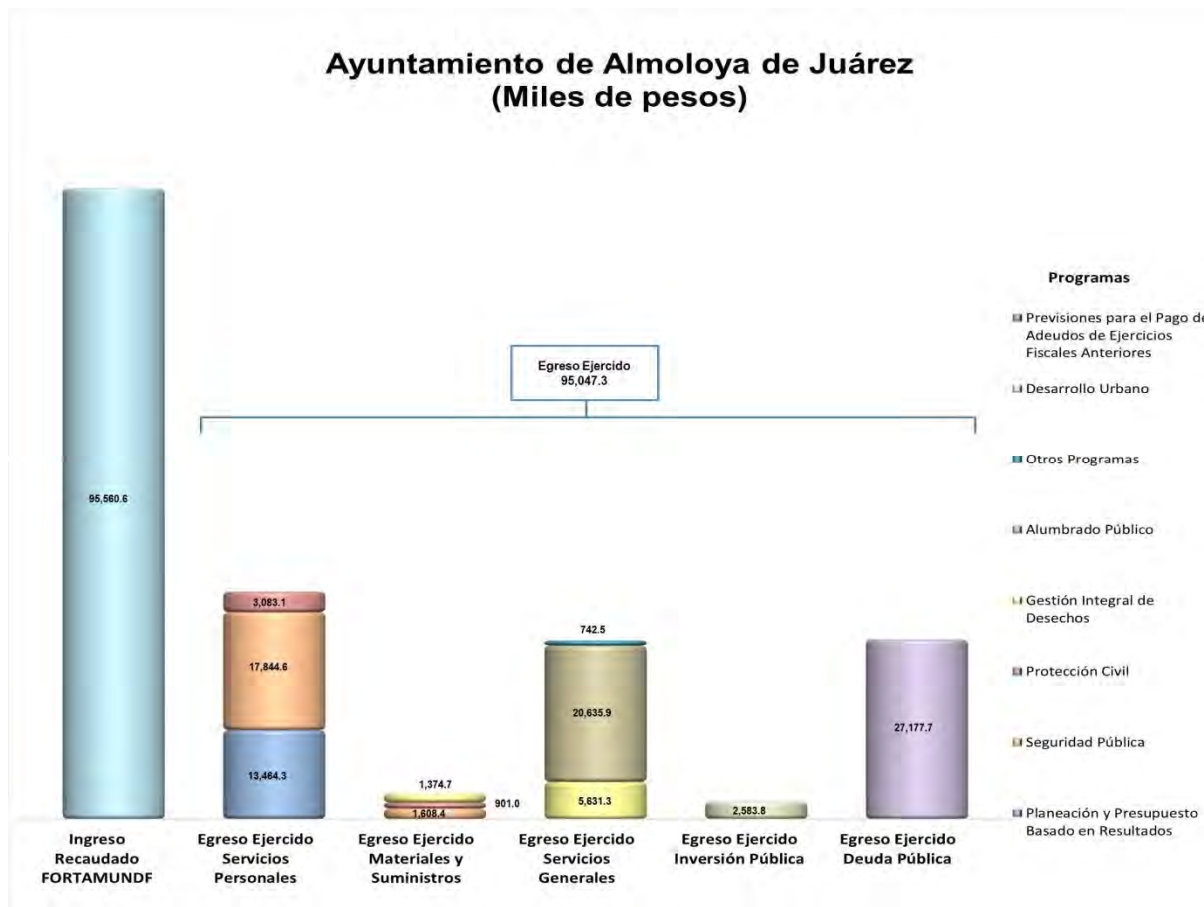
Ayuntamiento de Almoloya de Juárez
(Miles de pesos)

Egreso Ejercido
95,047.3

95,560.6

3,083.1
17,844.6
13,464.3

1,374.7
901.0
1,608.4

742.5
20,635.9
5,631.3

2,583.8

27,177.7

Ingreso Recaudado FORTAMUNDF

Egreso Ejercido Servicios Personales

Egreso Ejercido Materiales y Suministros

Egreso Ejercido Servicios Generales

Egreso Ejercido Inversión Pública

Egreso Ejercido Deuda Pública

Programas

Previsiones para el Pago de Adeudos de Ejercicios Fiscales Anteriores

Desarrollo Urbano

Otros Programas

Alumbrado Público

Gestión Integral de Desechos

Protección Civil

Seguridad Pública

Planeación y Presupuesto Basado en Resultados